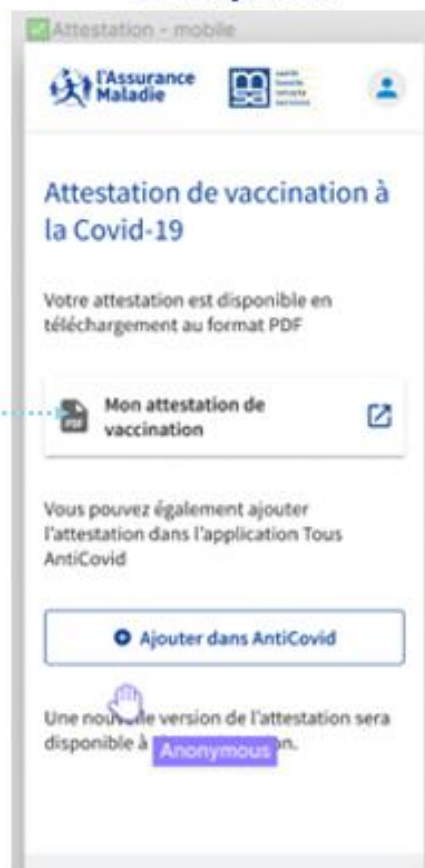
Attestation - mobile

l'Assurance Maladie

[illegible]

Attestation de vaccination à la Covid-19

Votre attestation est disponible en téléchargement au format PDF

PDF

Mon attestation de vaccination

Vous pouvez également ajouter l'attestation dans l'application Tous AntiCovid

Ajouter dans AntiCovid

Une nou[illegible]le version de l'attestation sera disponible à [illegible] Anonymous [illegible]n.